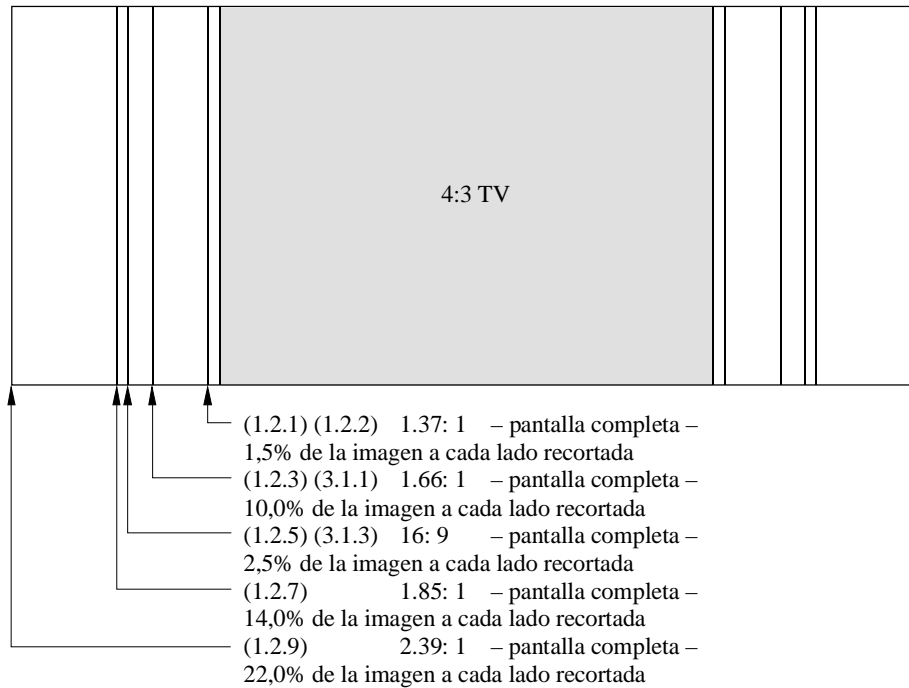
4:3 TV

(1.2.1) (1.2.2) 1.37: 1 – pantalla completa – 1,5% de la imagen a cada lado recortada

(1.2.3) (3.1.1) 1.66: 1 – pantalla completa – 10,0% de la imagen a cada lado recortada

(1.2.5) (3.1.3) 16: 9 – pantalla completa – 2,5% de la imagen a cada lado recortada

(1.2.7) 1.85: 1 – pantalla completa – 14,0% de la imagen a cada lado recortada

(1.2.9) 2.39: 1 – pantalla completa – 22,0% de la imagen a cada lado recortada